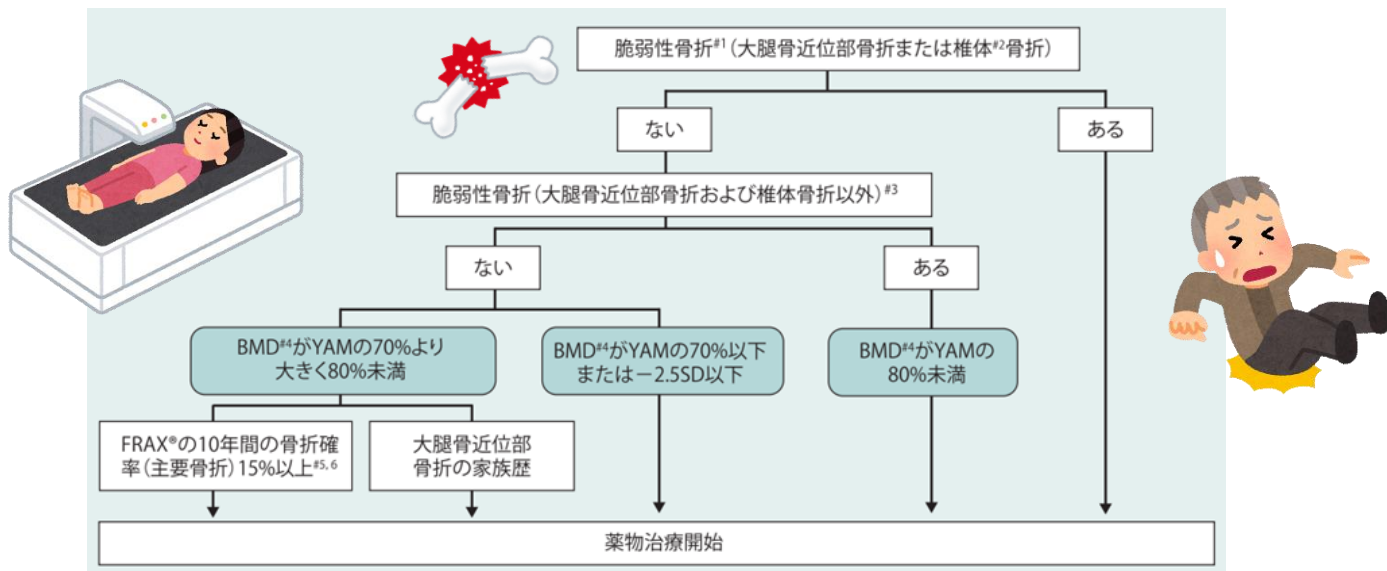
脆弱性骨折$^{\#1}$（大腿骨近位部骨折または椎体$^{\#2}$骨折）

ない

ある

脆弱性骨折（大腿骨近位部骨折および椎体骨折以外）$^{\#3}$

ない

ある

BMD$^{\#4}$がYAMの70%より大きく80%未満

BMD$^{\#4}$がYAMの70%以下または－2.5SD以下

BMD$^{\#4}$がYAMの80%未満

FRAX®の10年間の骨折確率（主要骨折）15%以上$^{\#5, 6}$

大腿骨近位部骨折の家族歴

薬物治療開始